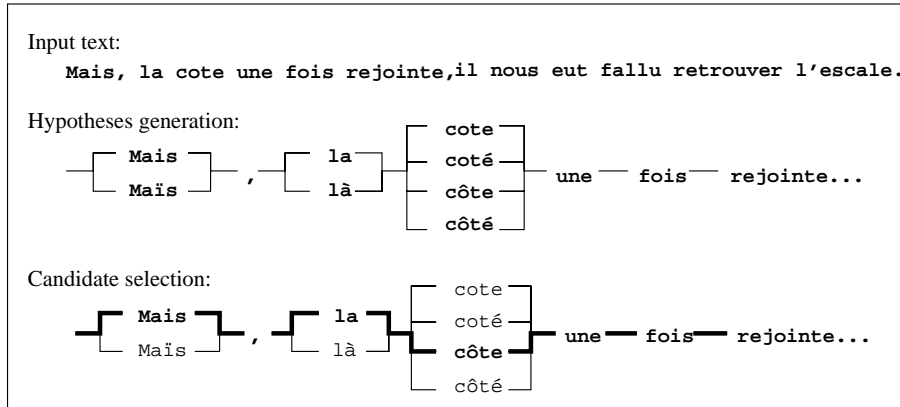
Input text:

Mais, la cote une fois rejointe,il nous eut fallu retrouver l'escale.

Hypotheses generation:

Mais
Maïs
,
la
là
cote
coté
côte
côté
une
fois
rejointe...

Candidate selection:

Mais
Maïs
,
la
là
cote
coté
côte
côté
une
fois
rejointe...